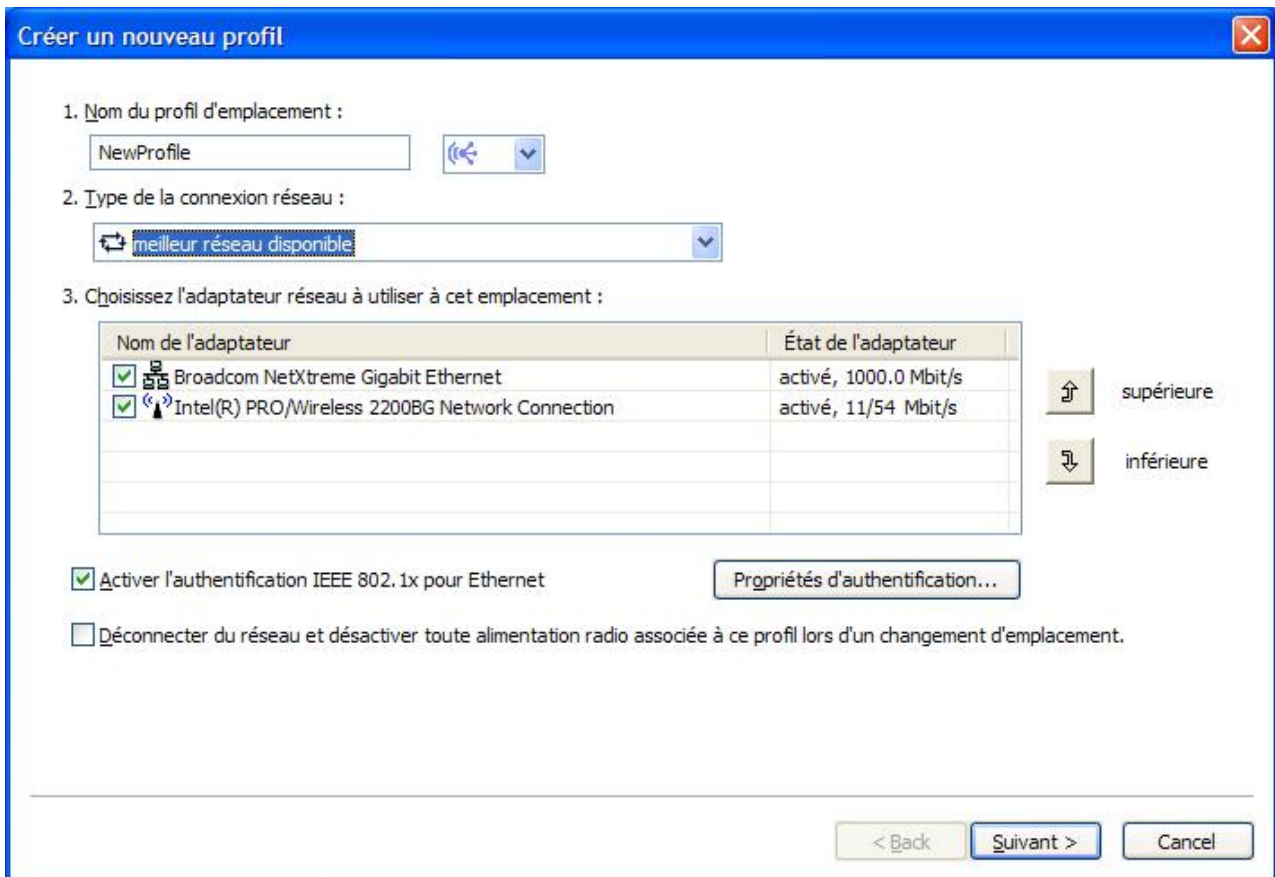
Créer un nouveau profil

1. Nom du profil d'emplacement :

NewProfile

2. Type de la connexion réseau :

meilleur réseau disponible

3. Choisissez l'adaptateur réseau à utiliser à cet emplacement :

| Nom de l'adaptateur | État de l'adaptateur |
|---|---|
| Broadcom NetXtreme Gigabit Ethernet | activé, 1000.0 Mbit/s |
| Intel(R) PRO/Wireless 2200BG Network Connection | activé, 11/54 Mbit/s |

supérieure

inférieure

Activer l'authentification IEEE 802.1x pour Ethernet

Propriétés d'authentification...

Déconnecter du réseau et désactiver toute alimentation radio associée à ce profil lors d'un changement d'emplacement.

< Back

Suivant >

Cancel